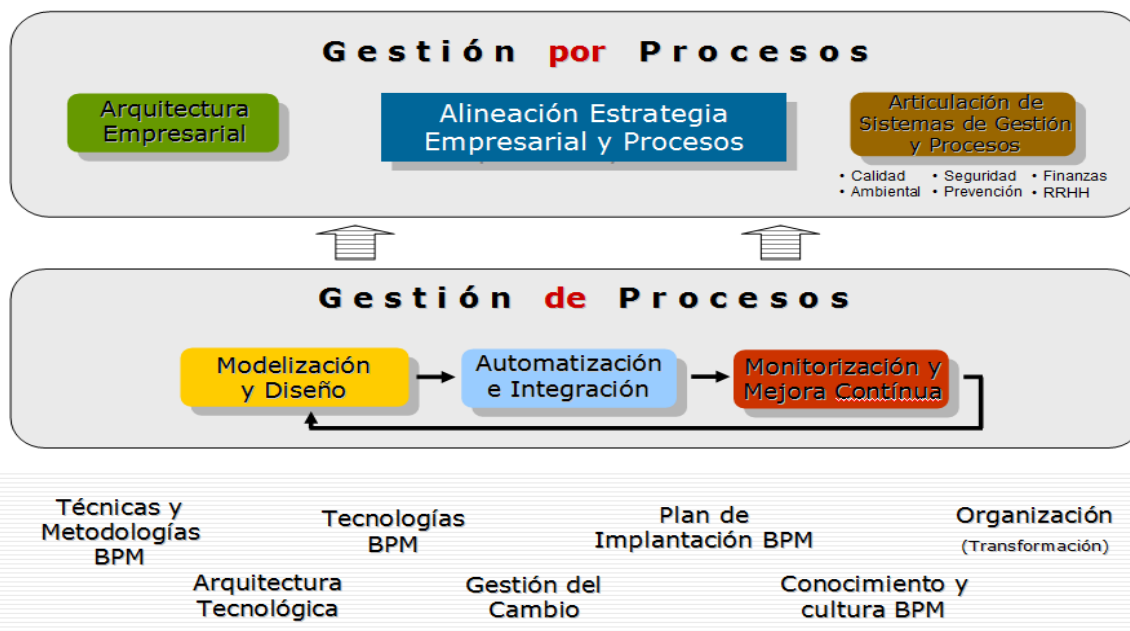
Gestión por Procesos

Arquitectura Empresarial

Alineación Estrategia Empresarial y Procesos

Articulación de Sistemas de Gestión y Procesos

• Calidad
• Ambiental
• Seguridad
• Prevención
• Finanzas
• RRHH

Gestión de Procesos

Modelización y Diseño

Automatización e Integración

Monitorización y Mejora Contínua

Técnicas y Metodologías BPM

Arquitectura Tecnológica

Tecnologías BPM

Gestión del Cambio

Plan de Implantación BPM

Conocimiento y cultura BPM

Organización (Transformación)